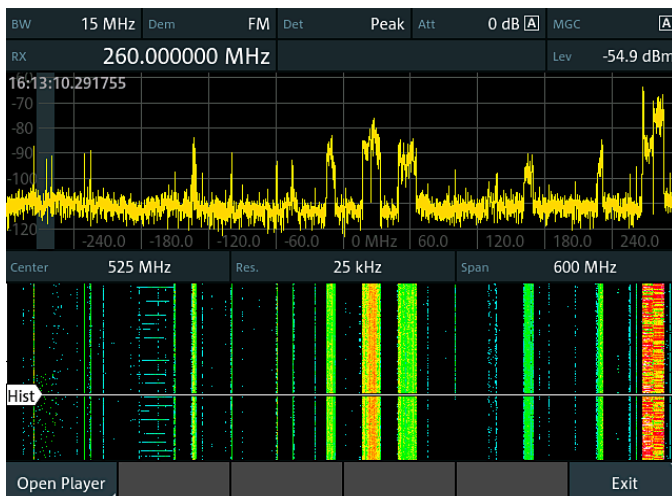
BW 15 MHz Dem FM Det Peak Att 0 dB A MGC A
RX 260.000000 MHz Lev -54.9 dBm
16:13:10.291755
-70
-80
-90
-100
-110
-120
-240.0 -180.0 -120.0 -60.0 0 MHz 60.0 120.0 180.0 240.0
Center 525 MHz Res. 25 kHz Span 600 MHz
Hist
Open Player Exit